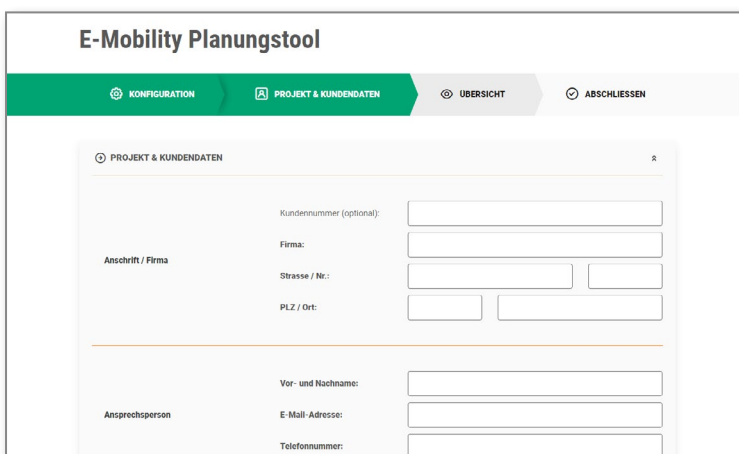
E-Mobility Planungstool

KONFIGURATION

PROJEKT & KUNDENDATEN

ÜBERSICHT

ABSCHLIESSEN

PROJEKT & KUNDENDATEN

Anschrift / Firma

Kundennummer (optional):

Firma:

Strasse / Nr.:

PLZ / Ort:

Ansprechsperson

Vor- und Nachname:

E-Mail-Adresse:

Telefonnummer: